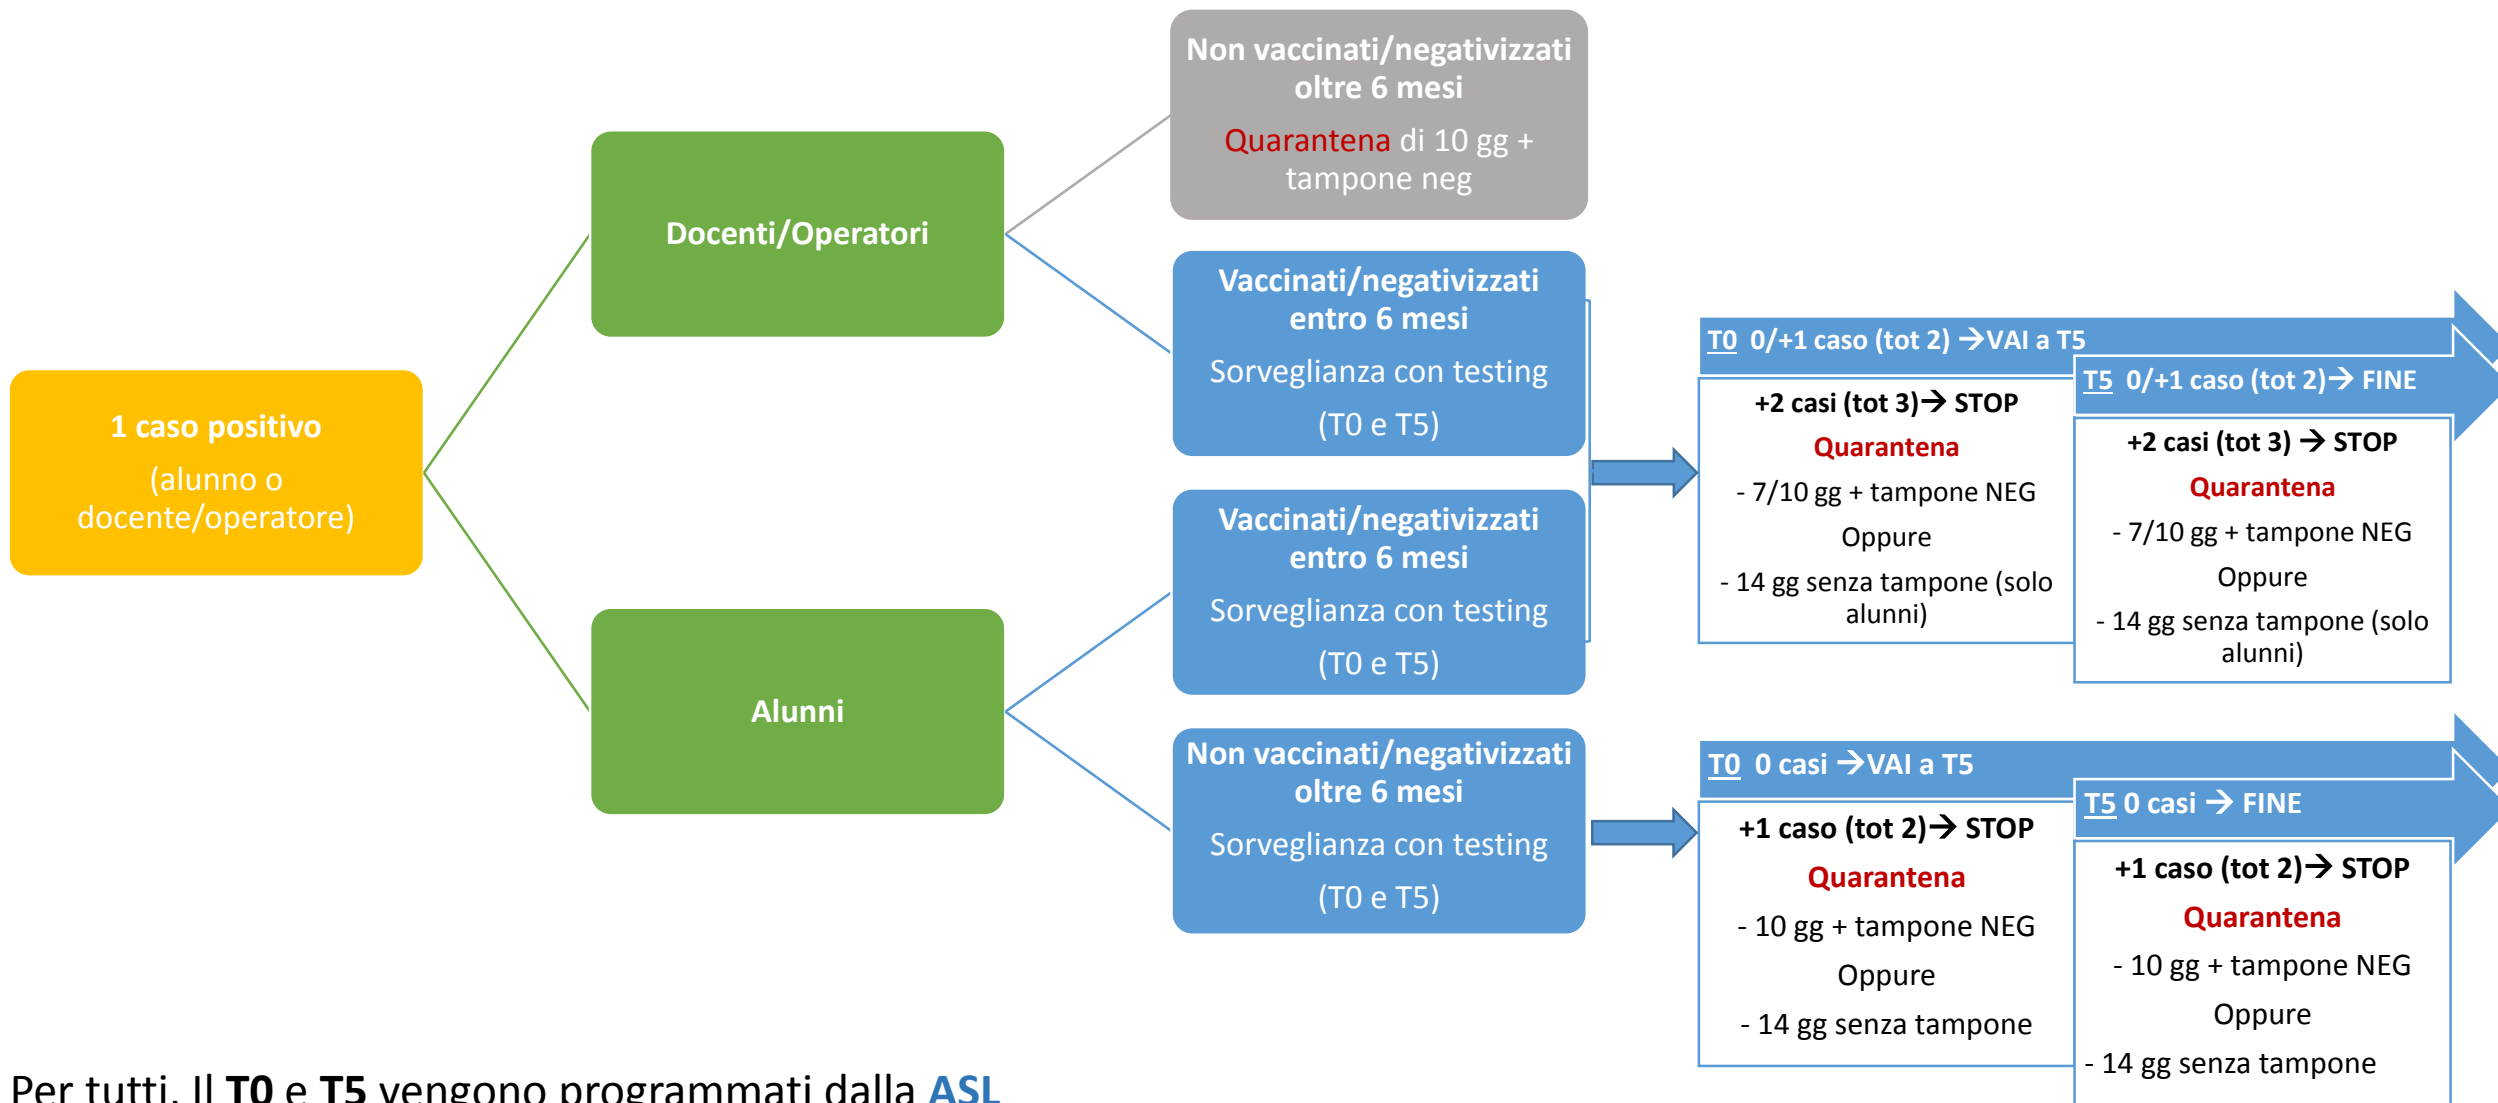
1 caso positivo
(alunno o docente/operatore)

Docenti/Operatori

Alunni

Non vaccinati/negativizzati oltre 6 mesi
Quarantena di 10 gg + tampone neg

Vaccinati/negativizzati entro 6 mesi
Sorveglianza con testing
(T0 e T5)

Vaccinati/negativizzati entro 6 mesi
Sorveglianza con testing
(T0 e T5)

Non vaccinati/negativizzati oltre 6 mesi
Sorveglianza con testing
(T0 e T5)

T0 0/+1 caso (tot 2) → VAI a T5

+2 casi (tot 3) → STOP
Quarantena
- 7/10 gg + tampone NEG
Oppure
- 14 gg senza tampone (solo alunni)

T5 0/+1 caso (tot 2) → FINE

+2 casi (tot 3) → STOP
Quarantena
- 7/10 gg + tampone NEG
Oppure
- 14 gg senza tampone (solo alunni)

T0 0 casi → VAI a T5

+1 caso (tot 2) → STOP
Quarantena
- 10 gg + tampone NEG
Oppure
- 14 gg senza tampone

T5 0 casi → FINE

+1 caso (tot 2) → STOP
Quarantena
- 10 gg + tampone NEG
Oppure
- 14 gg senza tampone

Per tutti. Il T0 e T5 vengono programmati dalla ASL